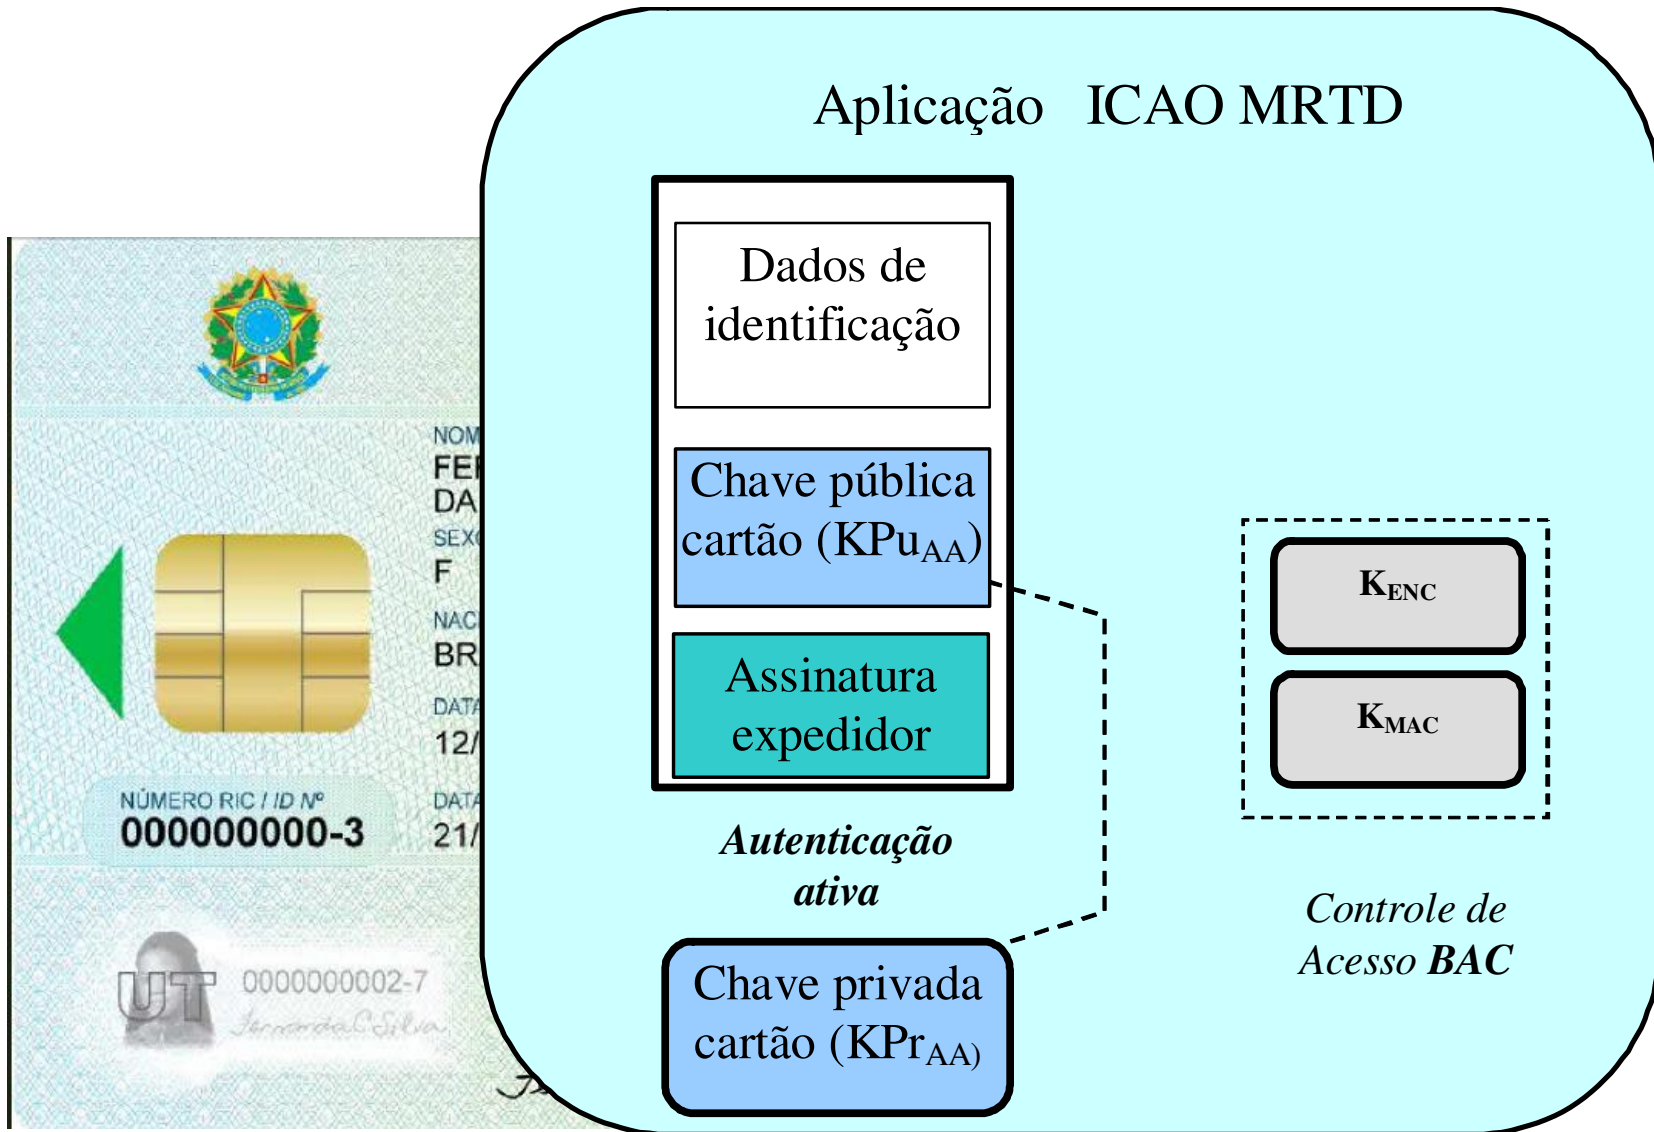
NOM
FE
DA
SEX
F
NAC
BR
DATA
12/
DATA
21/
NÚMERO RIC / ID Nº
000000000-3
UT
0000000002-7
Fernanda C Silva

Aplicação ICAO MRTD

Dados de identificação

Chave pública cartão ($KPu_{AA}$)

Assinatura expedidor

Autenticação ativa

Chave privada cartão ($KPr_{AA}$)

$K_{ENC}$

$K_{MAC}$

Controle de Acesso BAC